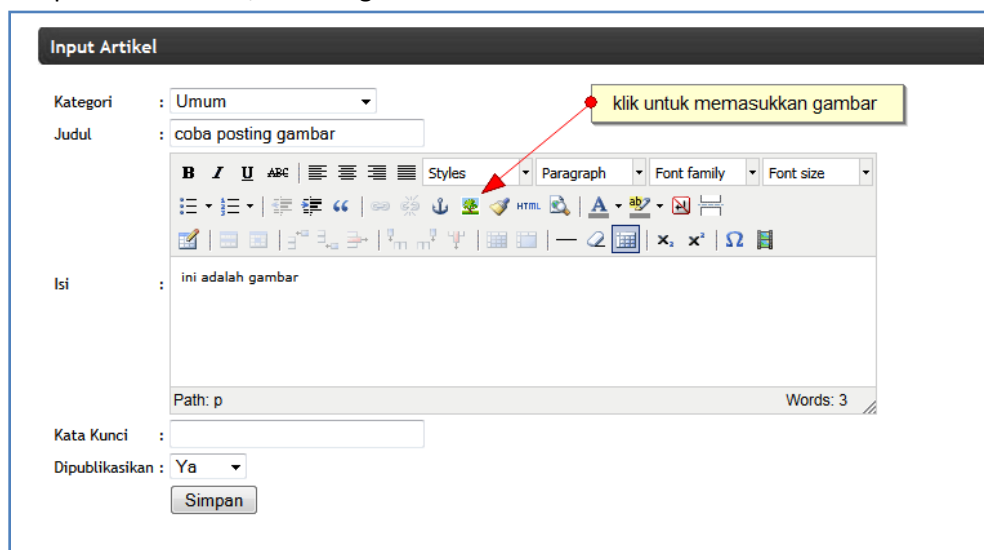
Input Artikel

Kategori : Umum

Judul : coba posting gambar

klik untuk memasukkan gambar

B I U ABC Styles Paragraph Font family Font size

HTML

$x_2$ $x^2$ Ω

Isi : ini adalah gambar

Path: p

Words: 3

Kata Kunci :

Dipublikasikan : Ya

Simpan